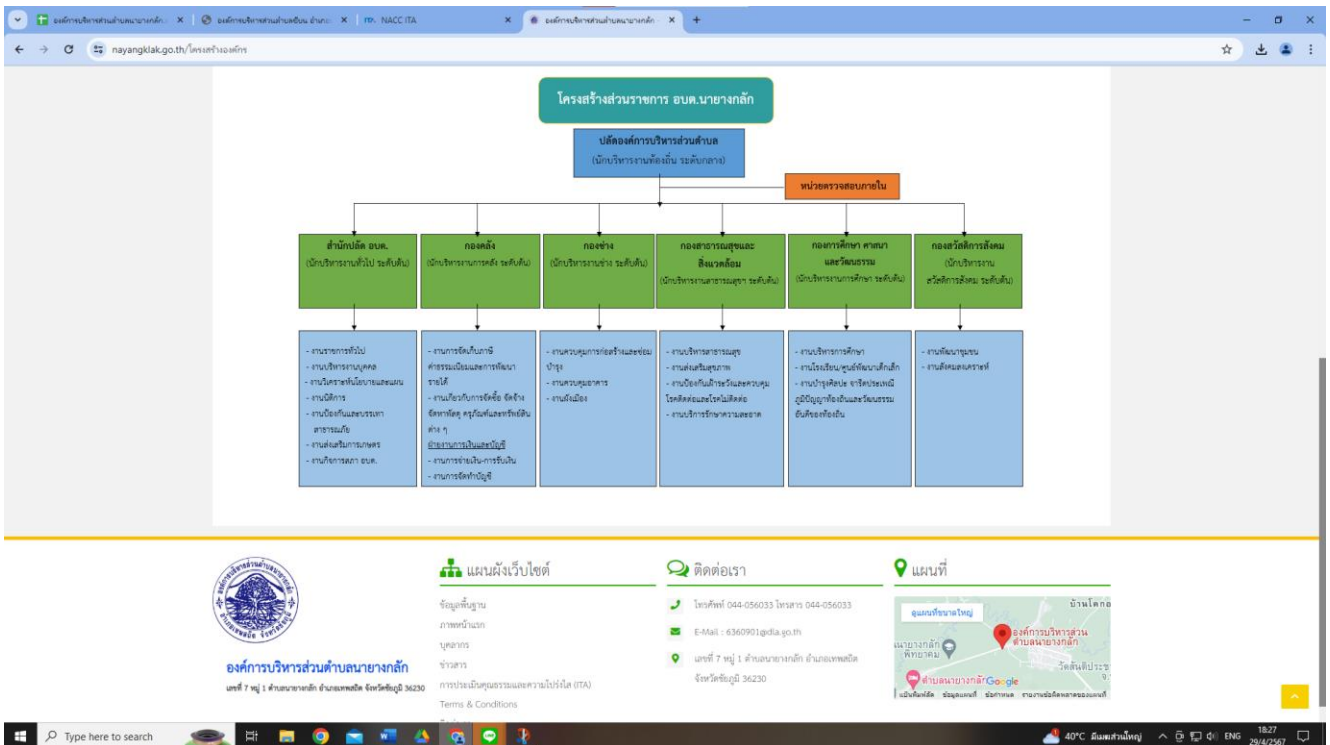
องค์การบริหารส่วนตำบลนายางกลัก × | องค์การบริหารส่วนตำบลบ้าน อำเภอ × | NACC ITA × | องค์การบริหารส่วนตำบลนายางกลัก × +

nayangklak.go.th/โครงสร้างองค์กร

โครงสร้างส่วนราชการ อบต.นายางกลัก

ปลัดองค์การบริหารส่วนตำบล
(นักบริหารงานท้องถิ่น ระดับกลาง)

หน่วยตรวจสอบภายใน

สำนักปลัด อบต.
(นักบริหารงานทั่วไป ระดับต้น)

กองคลัง
(นักบริหารงานการคลัง ระดับต้น)

กองช่าง
(นักบริหารงานช่าง ระดับต้น)

กองสาธารณสุขและสิ่งแวดล้อม
(นักบริหารงานสาธารณสุข ระดับต้น)

กองการศึกษา ศาสนาและวัฒนธรรม
(นักบริหารงานการศึกษา ระดับต้น)

กองสวัสดิการสังคม
(นักบริหารงานสวัสดิการสังคม ระดับต้น)

- งานสารบรรณทั่วไป
- งานบริหารงานบุคคล
- งานวิเคราะห์นโยบายและแผน
- งานนิติการ
- งานป้องกันและบรรเทาสาธารณภัย
- งานส่งเสริมการเกษตร
- งานกิจการสภา อบต.

- งานการจัดเก็บภาษี ค่าธรรมเนียมและการพัฒนารายได้
- งานเกี่ยวกับการจัดซื้อ จัดจ้าง จัดหาพัสดุ ครุภัณฑ์และทรัพย์สินต่าง ๆ
ฝ่ายงานการเงินและบัญชี
- งานการจ่ายเงิน-การรับเงิน
- งานการจัดทำบัญชี

- งานควบคุมการก่อสร้างและซ่อมบำรุง
- งานควบคุมอาคาร
- งานผังเมือง

- งานบริหารสาธารณสุข
- งานส่งเสริมสุขภาพ
- งานป้องกันกำจัดและควบคุมโรคติดต่อและโรคไม่ติดต่อ
- งานบริการรักษาความสะอาด

- งานบริหารการศึกษา
- งานโรงเรียน/ศูนย์พัฒนาเด็กเล็ก
- งานบำรุงศิลปะ จารีตประเพณี ภูมิปัญญาท้องถิ่นและวัฒนธรรมอันดีของท้องถิ่น

- งานพัฒนาชุมชน
- งานสังคมสงเคราะห์

องค์การบริหารส่วนตำบลนายางกลัก
เลขที่ 7 หมู่ 1 ตำบลนายางกลัก อำเภอเทพสถิต จังหวัดชัยภูมิ 36230

แผนผังเว็บไซต์
ข้อมูลพื้นฐาน
ภาพหน้าแรก
บุคลากร
ข่าวสาร
การประเมินคุณธรรมและความโปร่งใส (ITA)
Terms & Conditions

ติดต่อเรา
โทรศัพท์ 044-056033 โทรสาร 044-056033
E-Mail : 6360901@dla.go.th
เลขที่ 7 หมู่ 1 ตำบลนายางกลัก อำเภอเทพสถิต จังหวัดชัยภูมิ 36230

แผนที่
ดูแผนที่ขนาดใหญ่
บ้านโคกอ
องค์การบริหารส่วนตำบลนายางกลัก
นายางกลัก พิทยาคม
วัดสันติประช
ตำบลนายางกลัก Google
แป้นพิมพ์ลัด ข้อมูลแผนที่ ข้อกำหนด รายงานข้อผิดพลาดของแผนที่

Type here to search
40°C มีแดดส่วนใหญ่ ENG 18:27 29/4/2567